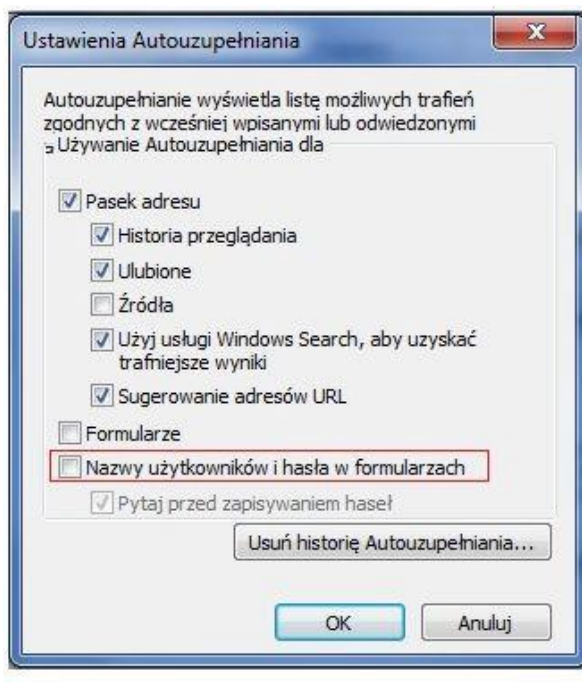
Ustawienia Autouzupełniania

X

Autouzupełnianie wyświetla listę możliwych trafień zgodnych z wcześniej wpisanymi lub odwiedzonymi
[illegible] Używanie Autouzupełniania dla

Pasek adresu

Historia przeglądania

Ulubione

Źródła

Użyj usługi Windows Search, aby uzyskać trafniejsze wyniki

Sugerowanie adresów URL

Formularze

Nazwy użytkowników i hasła w formularzach

Pytaj przed zapisywaniem haseł

Usuń historię Autouzupełniania...

OK

Anuluj